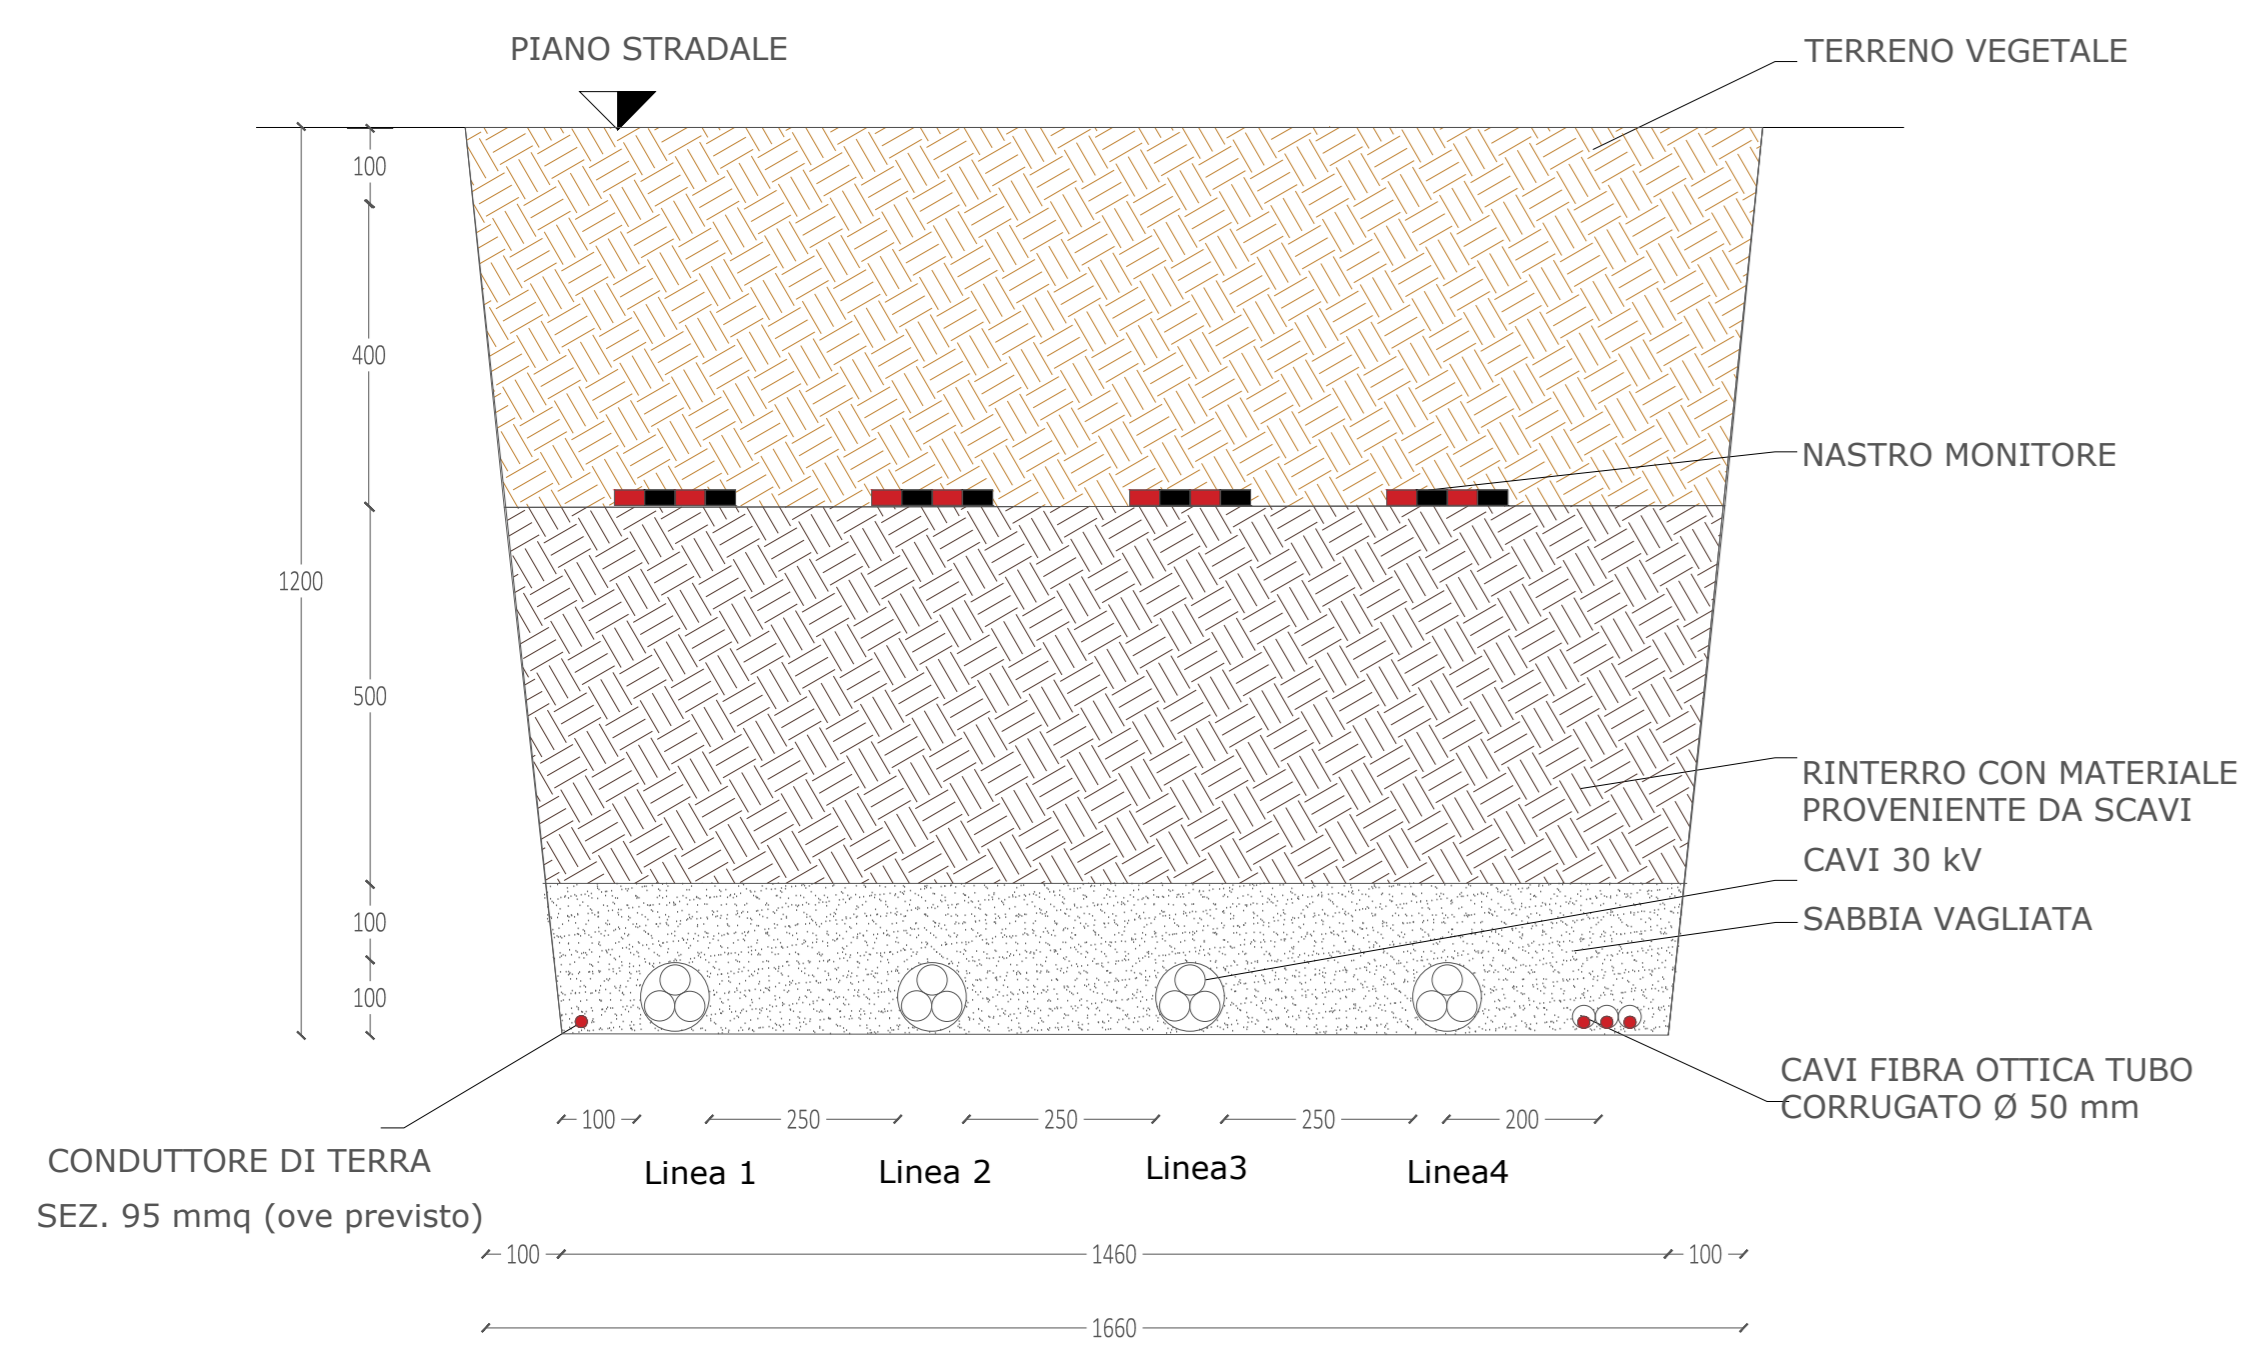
PIANO STRADALE

TERRENO VEGETALE

100

400

1200

500

100

100

NASTRO MONITORE

RINTERRO CON MATERIALE PROVENIENTE DA SCAVI

CAVI 30 kV

SABBIA VAGLIATA

CAVI FIBRA OTTICA TUBO CORRUGATO Ø 50 mm

100 250 250 250 200

Linea 1 Linea 2 Linea3 Linea4

CONDUTTORE DI TERRA

SEZ. 95 mmq (ove previsto)

100 1460 100

1660